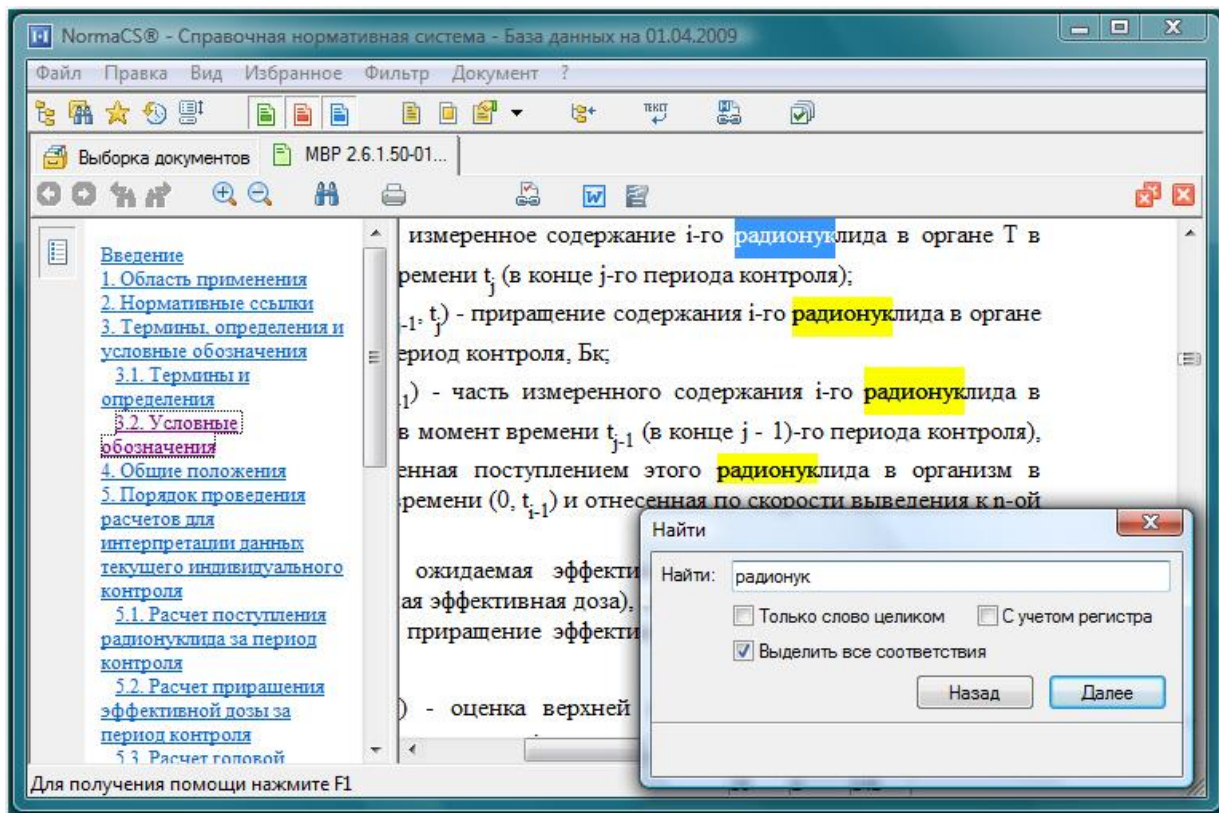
NormaCS® - Справочная нормативная система - База данных на 01.04.2009

Файл Правка Вид Избранное Фильтр Документ ?

ТЕКСТ

Выборка документов
МВР 2.6.1.50-01...

Введение
1. Область применения
2. Нормативные ссылки
3. Термины, определения и условные обозначения
3.1. Термины и определения
3.2. Условные обозначения
4. Общие положения
5. Порядок проведения расчетов для интерпретации данных текущего индивидуального контроля
5.1. Расчет поступления радионуклида за период контроля
5.2. Расчет приращения эффективной дозы за период контроля
5.3. Расчет годовой

измеренное содержание i-го радионуклида в органе T в
ремени $t_j$ (в конце j-го периода контроля);
$_{-1}$, $t_j$) - приращение содержания i-го радионуклида в органе
ериод контроля, Бк;
$_1$) - часть измеренного содержания i-го радионуклида в
в момент времени $t_{j-1}$ (в конце j - 1)-го периода контроля),
енная поступлением этого радионуклида в организм в
ремени (0, $t_{i-1}$) и отнесенная по скорости выведения к n-ой

ожидаемая эффекти
ая эффективная доза),
приращение эффекти

) - оценка верхней

Найти
Найти: радионук
Только слово целиком
С учетом регистра
Выделить все соответствия
Назад
Далее

Для получения помощи нажмите F1